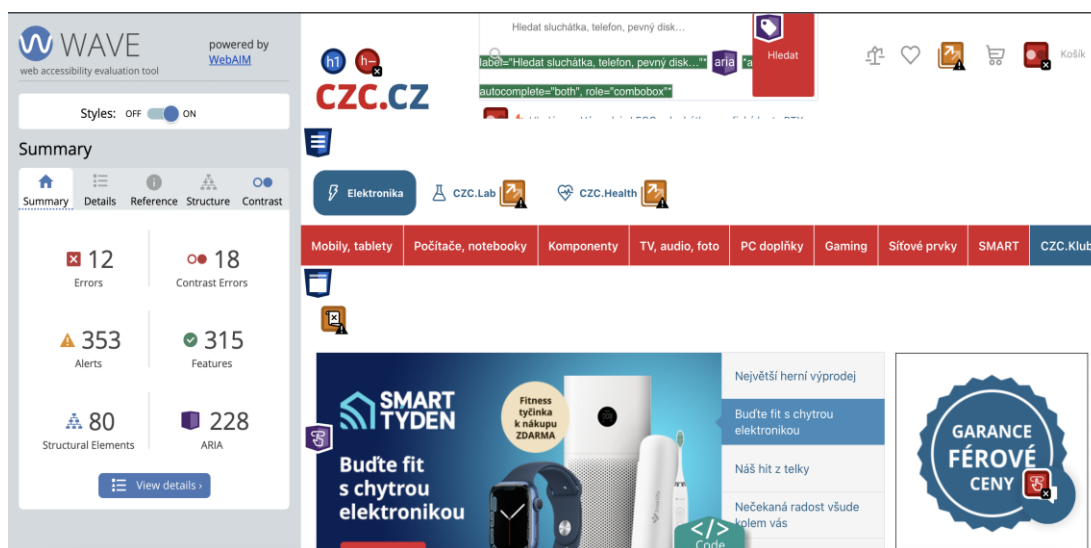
WAVE
web accessibility evaluation tool
powered by WebAIM

Styles: OFF ON

Summary

Summary Details Reference Structure Contrast

12
Errors

18
Contrast Errors

353
Alerts

315
Features

80
Structural Elements

228
ARIA

View details ›

h1 h

CZC.CZ

Hledat sluchátka, telefon, pevný disk…

label="Hledat sluchátka, telefon, pevný disk…" aria

autocomplete="both", role="combobox"

Hledat

Košík

Elektronika

CZC.Lab

CZC.Health

Mobily, tablety | Počítače, notebooky | Komponenty | TV, audio, foto | PC doplňky | Gaming | Síťové prvky | SMART | CZC.Klub

SMART TÝDEN

Fitness tyčinka k nákupu ZDARMA

Buďte fit s chytrou elektronikou

Největší herní výprodej

Buďte fit s chytrou elektronikou

Náš hit z telky

Nečekaná radost všude kolem vás

GARANCE FÉROVÉ CENY

Code